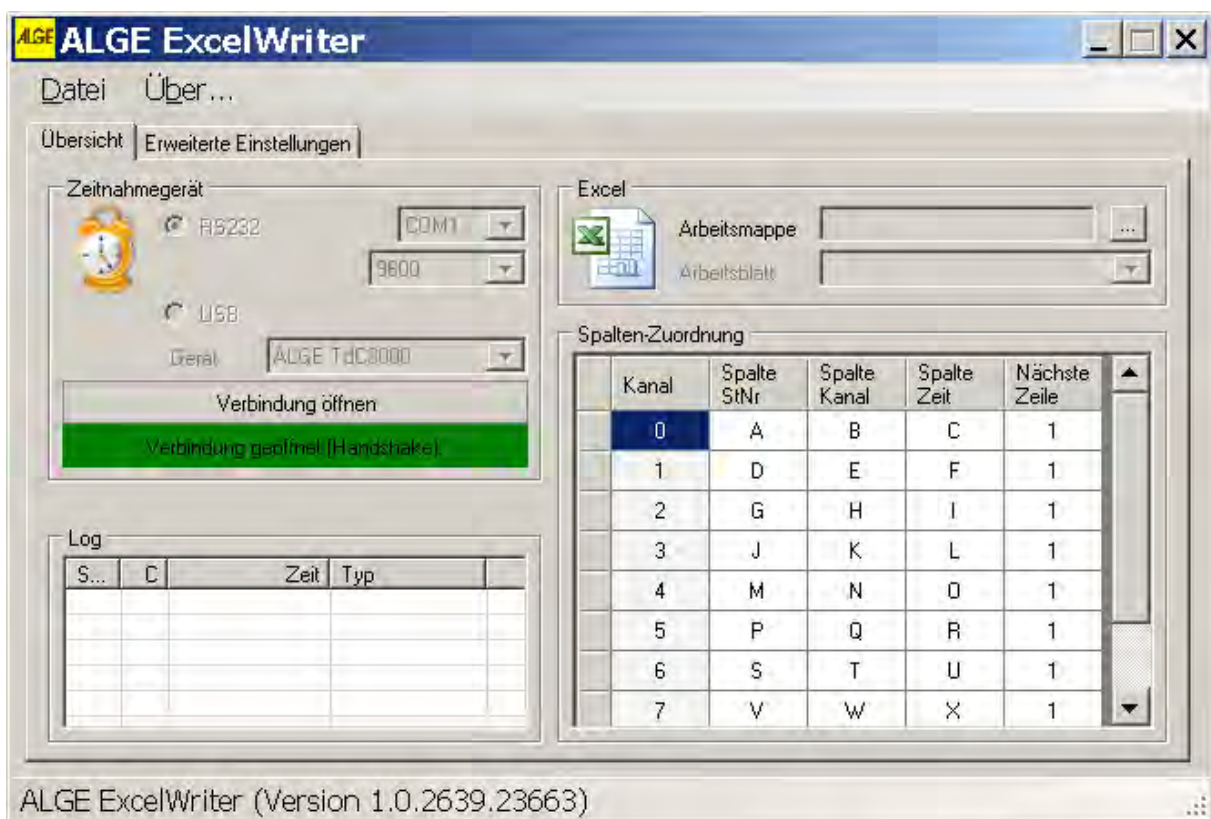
ALGE ALGE ExcelWriter

Datei Über...

Übersicht | Erweiterte Einstellungen

Zeitnahmegerät

RS232 COM1

9600

USB

Gerät ALGE TdC8000

Verbindung öffnen

Verbindung geöffnet (Handshake).

Excel

Arbeitsmappe ...

Arbeitsblatt

Spalten-Zuordnung

| Kanal | Spalte StNr | Spalte Kanal | Spalte Zeit | Nächste Zeile |
|---|---|---|---|---|
| 0 | A | B | C | 1 |
| 1 | D | E | F | 1 |
| 2 | G | H | I | 1 |
| 3 | J | K | L | 1 |
| 4 | M | N | O | 1 |
| 5 | P | Q | R | 1 |
| 6 | S | T | U | 1 |
| 7 | V | W | X | 1 |

Log

| S... | C | Zeit | Typ |
|---|---|---|---|

ALGE ExcelWriter (Version 1.0.2639.23663)